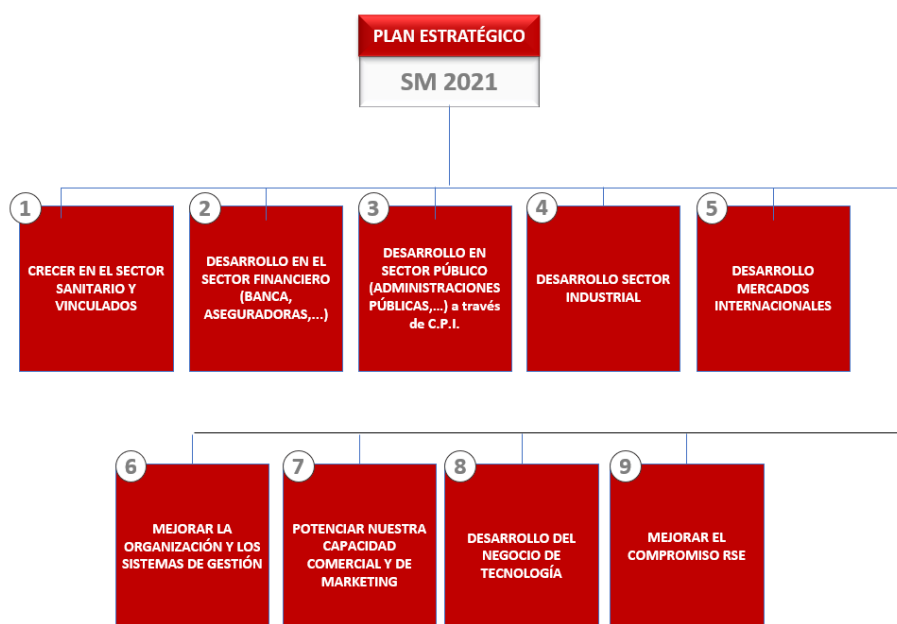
PLAN ESTRATÉGICO

SM 2021

1
CRECER EN EL SECTOR SANITARIO Y VINCULADOS

2
DESARROLLO EN EL SECTOR FINANCIERO (BANCA, ASEGURADORAS,...)

3
DESARROLLO EN SECTOR PÚBLICO (ADMINISTRACIONES PÚBLICAS,...) a través de C.P.I.

4
DESARROLLO SECTOR INDUSTRIAL

5
DESARROLLO MERCADOS INTERNACIONALES

6
MEJORAR LA ORGANIZACIÓN Y LOS SISTEMAS DE GESTIÓN

7
POTENCIAR NUESTRA CAPACIDAD COMERCIAL Y DE MARKETING

8
DESARROLLO DEL NEGOCIO DE TECNOLOGÍA

9
MEJORAR EL COMPROMISO RSE